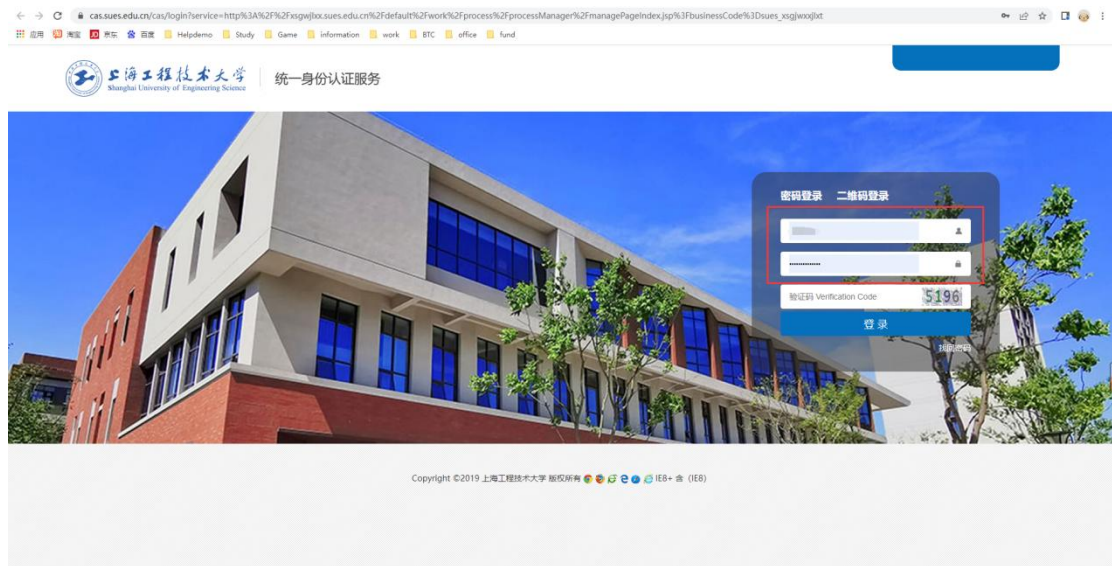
cas.sues.edu.cn/cas/login?service=http%3A%2F%2Fxsgwjlxx.sues.edu.cn%2Fdefault%2Fwork%2Fprocess%2FprocessManager%2FmanagePageIndex.jsp%3FbusinessCode%3Dsues_xsgjwxxjlxt

应用 淘宝 京东 百度 Helpdemo Study Game information work BTC office fund

上海工程技术大学 Shanghai University of Engineering Science | 统一身份认证服务

密码登录 二维码登录

验证码 Verification Code 5196

登录

找回密码

Copyright ©2019 上海工程技术大学 版权所有 IE8+ 含 (IE8)